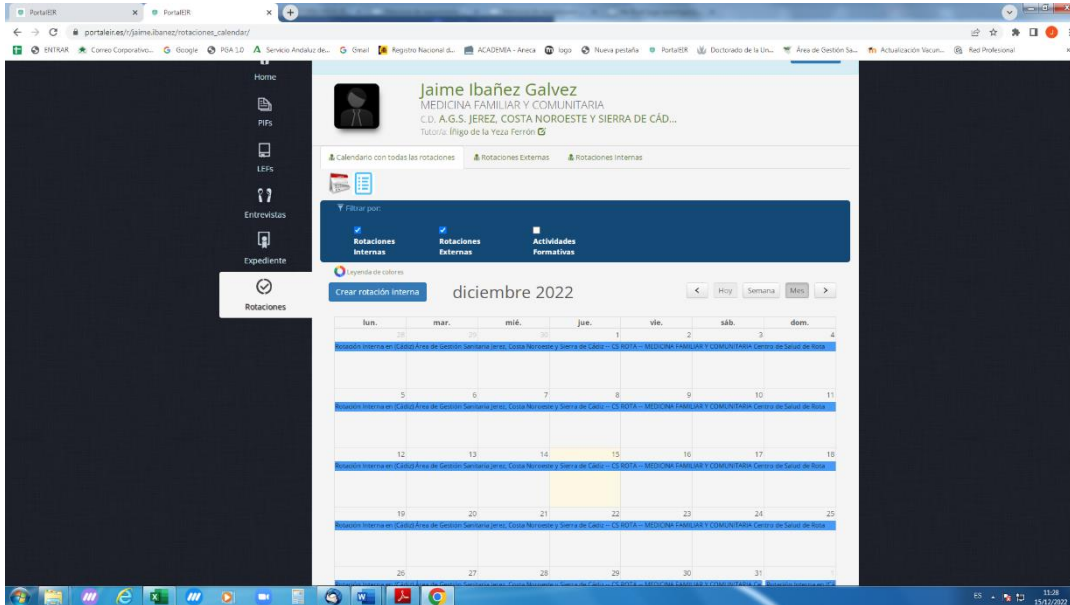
PortalEIR × PortalEIR ×

portaleir.es/r/jaime.ibanez/rotaciones_calendar/

ENTRAR Correo Corporativo... Google PSA 1.0 Servicio Andaluz de... Gmail Registro Nacional d... ACADEMIA - Aneca logo Nueva pestaña PortalEIR Doctorado de la Un... Área de Gestión Sa... Actualización Vacun... Red Profesional

Home

PIFs

LEFs

Entrevistas

Expediente

Rotaciones

Jaime Ibañez Galvez
MEDICINA FAMILIAR Y COMUNITARIA
C.D. A.G.S. JEREZ, COSTA NOROESTE Y SIERRA DE CÁD...
Tutor/a: Íñigo de la Yeza Ferrón

Calendario con todas las rotaciones | Rotaciones Externas | Rotaciones Internas

Filtrar por:

Rotaciones Internas | Rotaciones Externas | Actividades Formativas

Leyenda de colores

Crear rotación interna

diciembre 2022

< Hoy Semana Mes >

| lun. | mar. | mié. | jue. | vie. | sáb. | dom. |
|---|---|---|---|---|---|---|
| 28 | 29 | 30 | 1 | 2 | 3 | 4 |
| 5 | 6 | 7 | 8 | 9 | 10 | 11 |
| 12 | 13 | 14 | 15 | 16 | 17 | 18 |
| 19 | 20 | 21 | 22 | 23 | 24 | 25 |
| 26 | 27 | 28 | 29 | 30 | 31 | 1 |

Rotación Interna en (Cádiz) Área de Gestión Sanitaria Jerez, Costa Noroeste y Sierra de Cádiz -- CS ROTA -- MEDICINA FAMILIAR Y COMUNITARIA Centro de Salud de Rota

Rotación Interna en (Cádiz) Área de Gestión Sanitaria Jerez, Costa Noroeste y Sierra de Cádiz -- CS ROTA -- MEDICINA FAMILIAR Y COMUNITARIA Centro de Salud de Rota

Rotación Interna en (Cádiz) Área de Gestión Sanitaria Jerez, Costa Noroeste y Sierra de Cádiz -- CS ROTA -- MEDICINA FAMILIAR Y COMUNITARIA Centro de Salud de Rota

Rotación Interna en (Cádiz) Área de Gestión Sanitaria Jerez, Costa Noroeste y Sierra de Cádiz -- CS ROTA -- MEDICINA FAMILIAR Y COMUNITARIA Centro de Salud de Rota

Rotación Interna en (Cádiz) Área de Gestión Sanitaria Jerez, Costa Noroeste y Sierra de Cádiz -- CS ROTA -- MEDICINA FAMILIAR Y COMUNITARIA Ce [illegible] Rotación Interna en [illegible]

ES 11:28 15/12/2022